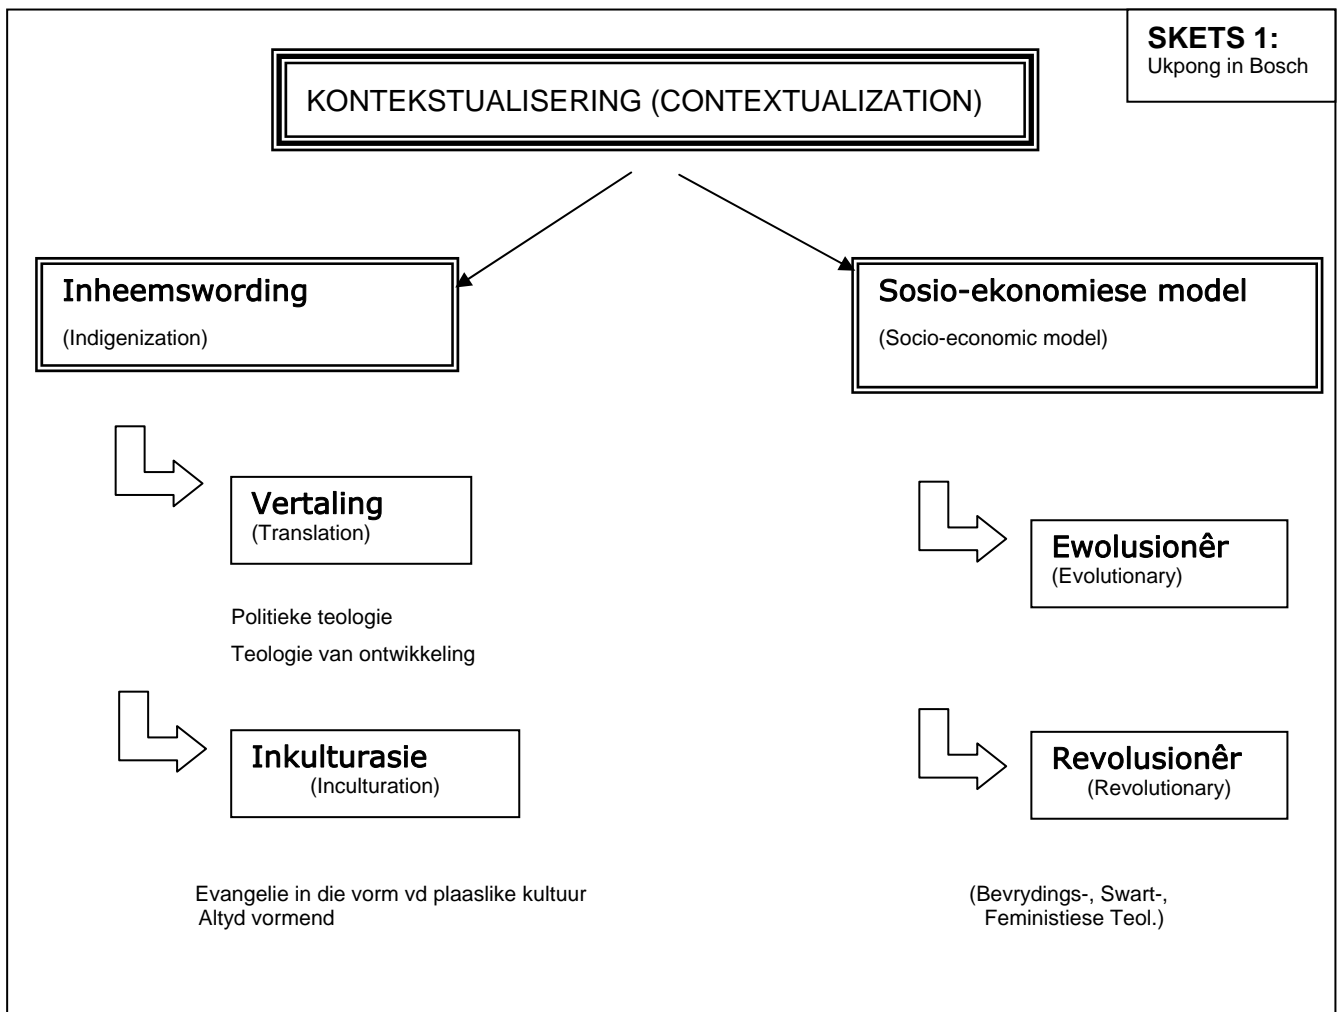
SKETS 1:
Ukpong in Bosch

KONTEKSTUALISERING (CONTEXTUALIZATION)

Inheemswording
(Indigenization)

Sosio-ekonomiese model
(Socio-economic model)

Vertaling
(Translation)

Politieke teologie
Teologie van ontwikkeling

Ewolusionêr
(Evolutionary)

Inkulturasie
(Inculturation)

Revolusionêr
(Revolutionary)

Evangelie in die vorm vd plaaslike kultuur
Altyd vormend

(Bevrydings-, Swart-, Feministiese Teol.)